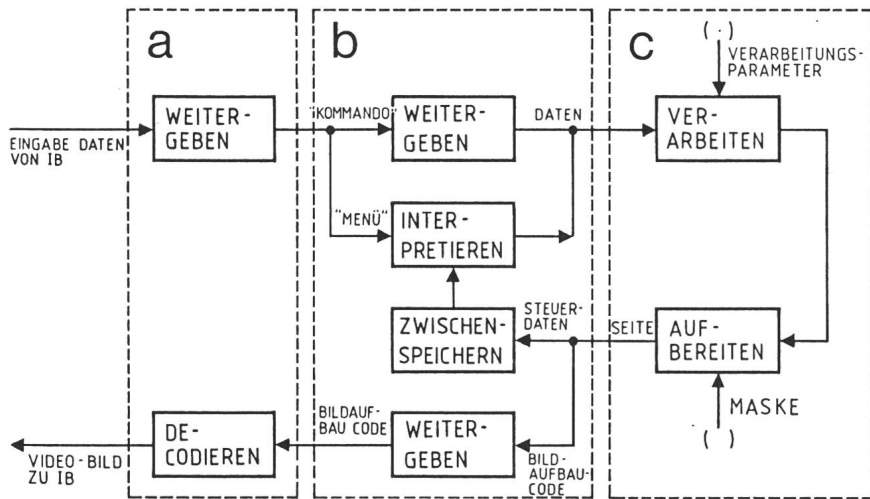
a

b

c

EINGABE DATEN VON IB

WEITERGEBEN

"KOMMANDO"

WEITERGEBEN

DATEN

( · )

VERARBEITUNGSPARAMETER

VERARBEITEN

"MENÜ"

INTERPRETIEREN

ZWISCHENSPEICHERN

STEUERDATEN

SEITE

AUFBEREITEN

MASKE

( )

VIDEO-BILD ZU IB

DECODIEREN

BILDAUFBAU CODE

WEITERGEBEN

BILDAUFBAUCODE